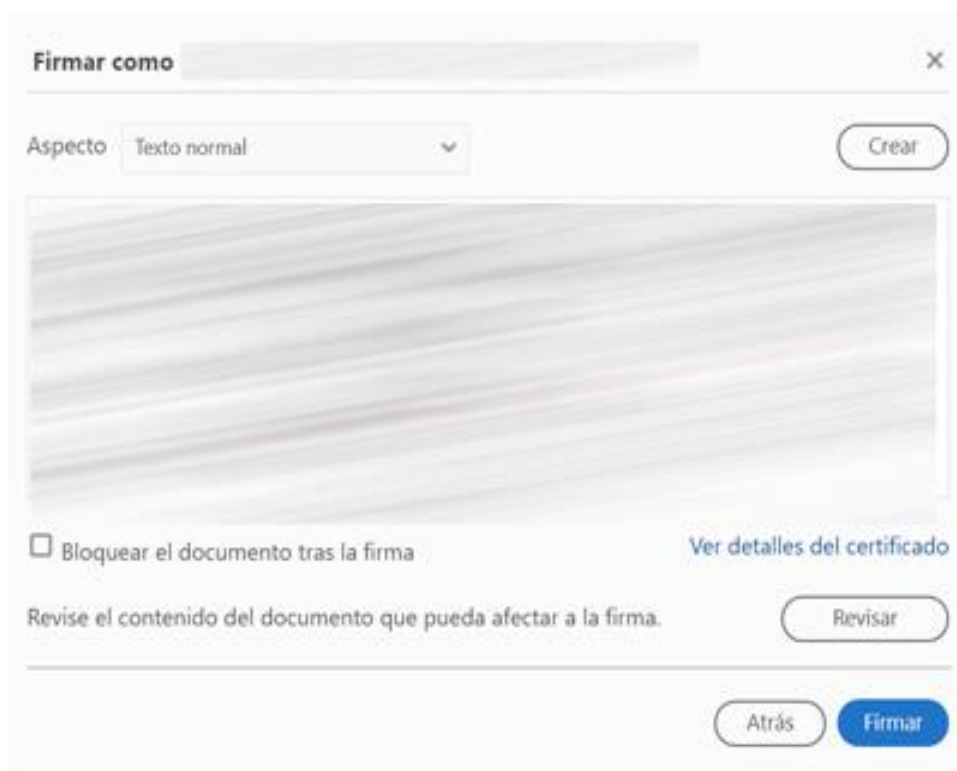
Firmar como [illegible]

×

Aspecto Texto normal

Crear

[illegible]

Bloquear el documento tras la firma

Ver detalles del certificado

Revise el contenido del documento que pueda afectar a la firma.

Revisar

Atrás

Firmar